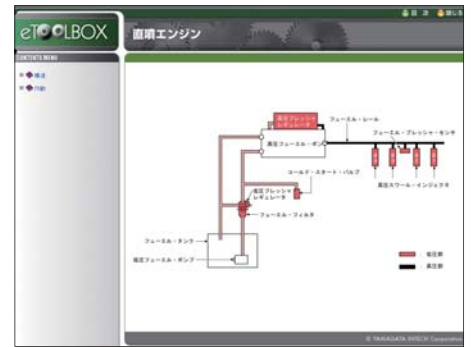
目 次　閉じる

eTOOLBOX

直噴エンジン

CONTENTS MENU

構造

作動

高圧プレッシャレギュレータ

フューエル・レール

フューエル・プレッシャ・センサ

高圧フューエル・ポンプ

コールド・スタート・バルブ

低圧プレッシャレギュレータ

高圧スワール・インジェクタ

フューエル・フィルタ

フューエル・タンク

低圧フューエル・ポンプ

低圧側

高圧側

© YAMAGATA INTECH Corporation